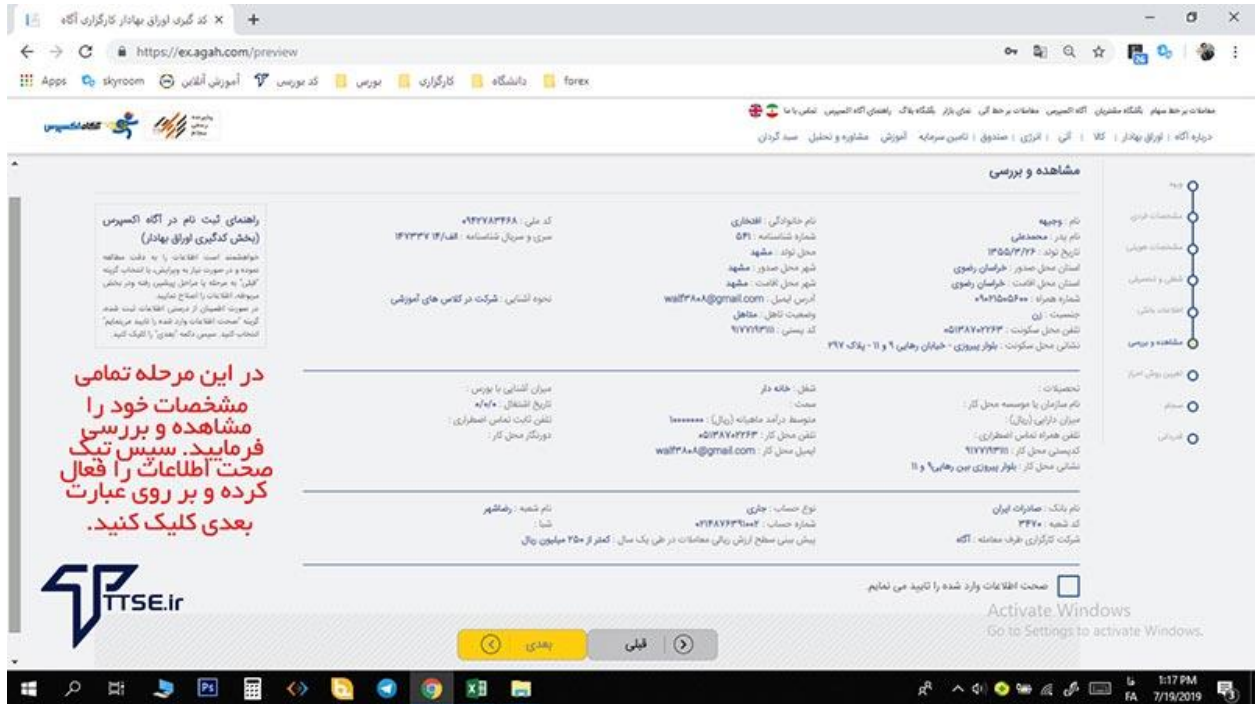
کد گیری اوراق بهادار کارگزاری آگاه ×

https://ex.agah.com/preview

Apps skyroom آموزش آنلاین کد بورسی بورس کارگزاری دانشگاه forex

معاملات بر خط سهام باشگاه مشتریان آگاه اکسپرس معاملات بر خط آتی نمای بازار باشگاه بلاگ راهنمای آگاه اکسپرس تماس با ما

درباره آگاه | اوراق بهادار | کالا | آتی | انرژی | صندوق | تامین سرمایه آموزش مشاوره و تحلیل سبد گردانی

مشاهده و بررسی

ورود
مشخصات فردی
مشخصات هویتی
شغلی و تحصیلی
اطلاعات بانکی
مشاهده و بررسی
تعیین روش احراز
پیام
قرارداد

نام : وجیهه
نام پدر : محمدعلی
تاریخ تولد : ۱۳۵۵/۳/۲۶
استان محل صدور : خراسان رضوی
استان محل اقامت : خراسان رضوی
شماره همراه : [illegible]
جنسیت : زن
تلفن محل سکونت : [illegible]
نشانی محل سکونت : بلوار پیروزی - خیابان رهایی ۹ و ۱۱ - پلاک ۲۹۷

نام خانوادگی : افتخاری
شماره شناسنامه : ۵۴۱
محل تولد : مشهد
شهر محل صدور : مشهد
شهر محل اقامت : مشهد
آدرس ایمیل : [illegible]@gmail.com
وضعیت تاهل : متاهل
کد پستی : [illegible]

کد ملی : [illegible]
سری و سریال شناسنامه : الف/۱۴ ۱۴۷۳۳۷
نحوه آشنایی : شرکت در کلاس های آموزشی

راهنمای ثبت نام در آگاه اکسپرس (بخش کدگیری اوراق بهادار)
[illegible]

تحصیلات :
نام سازمان یا موسسه محل کار :
میزان دارایی (ریال) :
تلفن همراه تماس اضطراری :
کدپستی محل کار : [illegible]
نشانی محل کار : بلوار پیروزی بین رهایی ۹ و ۱۱

شغل : خانه دار
سمت :
متوسط درآمد ماهیانه (ریال) : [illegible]
تلفن محل کار : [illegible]
ایمیل محل کار : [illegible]@gmail.com

میزان آشنایی با بورس :
تاریخ اشتغال : ۰/۰/۰
تلفن ثابت تماس اضطراری :
دورنگار محل کار :

نام بانک : صادرات ایران
کد شعبه : ۳۴۷۰
شرکت کارگزاری طرف معامله : آگاه

نوع حساب : جاری
شماره حساب : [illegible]
پیش بینی سطح ارزش ریالی معاملات در طی یک سال : کمتر از ۲۵۰ میلیون ریال
نام شعبه : رضاشهر
شبا :

در این مرحله تمامی مشخصات خود را مشاهده و بررسی فرمایید. سپس تیک صحت اطلاعات را فعال کرده و بر روی عبارت بعدی کلیک کنید.

صحت اطلاعات وارد شده را تایید می نمایم

TTSE.ir

Activate Windows
Go to Settings to activate Windows.

بعدی
قبلی

1:17 PM
7/19/2019
FA